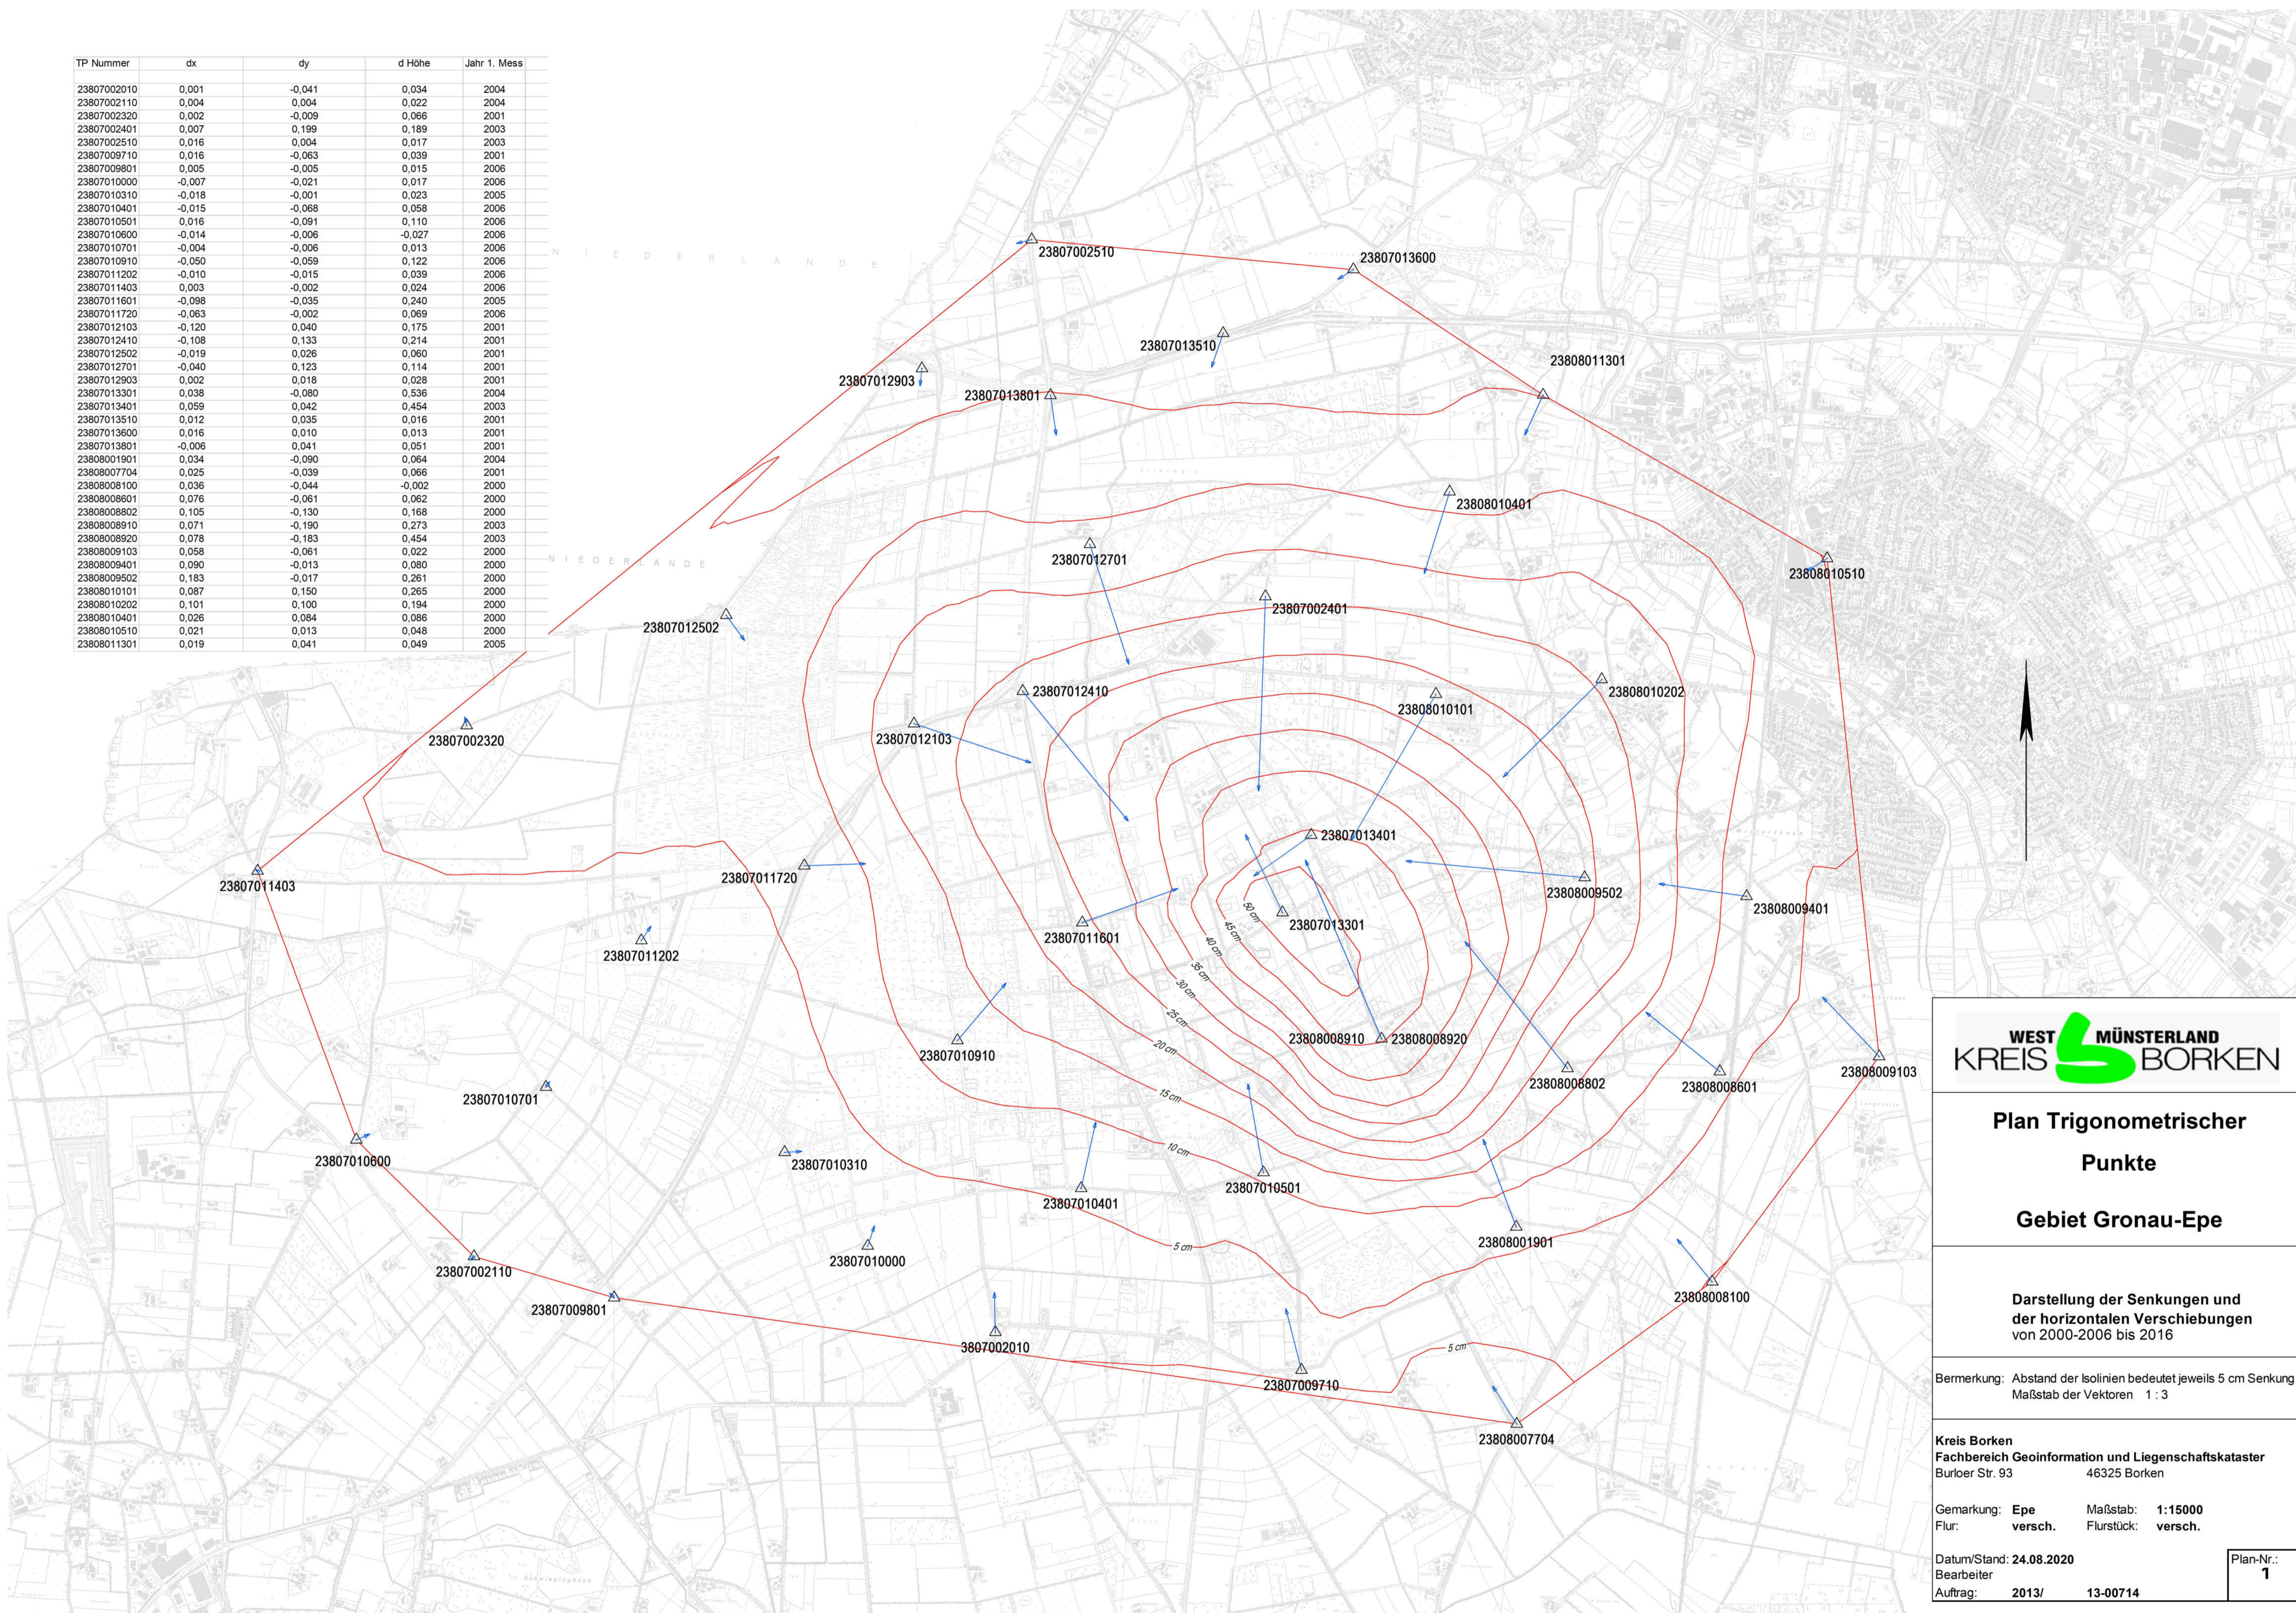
| TP Nummer | dx | dy | d Höhe | Jahr 1. Mess |
|---|---|---|---|---|
| 23807002010 | 0,001 | -0,041 | 0,034 | 2004 |
| 23807002110 | 0,004 | 0,004 | 0,022 | 2004 |
| 23807002320 | 0,002 | -0,009 | 0,066 | 2001 |
| 23807002401 | 0,007 | 0,199 | 0,189 | 2003 |
| 23807002510 | 0,016 | 0,004 | 0,017 | 2003 |
| 23807009710 | 0,016 | -0,063 | 0,039 | 2001 |
| 23807009801 | 0,005 | -0,005 | 0,015 | 2006 |
| 23807010000 | -0,007 | -0,021 | 0,017 | 2006 |
| 23807010310 | -0,018 | -0,001 | 0,023 | 2005 |
| 23807010401 | -0,015 | -0,068 | 0,058 | 2006 |
| 23807010501 | 0,016 | -0,091 | 0,110 | 2006 |
| 23807010600 | -0,014 | -0,006 | -0,027 | 2006 |
| 23807010701 | -0,004 | -0,006 | 0,013 | 2006 |
| 23807010910 | -0,050 | -0,059 | 0,122 | 2006 |
| 23807011202 | -0,010 | -0,015 | 0,039 | 2006 |
| 23807011403 | 0,003 | -0,002 | 0,024 | 2006 |
| 23807011601 | -0,098 | -0,035 | 0,240 | 2005 |
| 23807011720 | -0,063 | -0,002 | 0,069 | 2006 |
| 23807012103 | -0,120 | 0,040 | 0,175 | 2001 |
| 23807012410 | -0,108 | 0,133 | 0,214 | 2001 |
| 23807012502 | -0,019 | 0,026 | 0,060 | 2001 |
| 23807012701 | -0,040 | 0,123 | 0,114 | 2001 |
| 23807012903 | 0,002 | 0,018 | 0,028 | 2001 |
| 23807013301 | 0,038 | -0,080 | 0,536 | 2004 |
| 23807013401 | 0,059 | 0,042 | 0,454 | 2003 |
| 23807013510 | 0,012 | 0,035 | 0,016 | 2001 |
| 23807013600 | 0,016 | 0,010 | 0,013 | 2001 |
| 23807013801 | -0,006 | 0,041 | 0,051 | 2001 |
| 23808001901 | 0,034 | -0,090 | 0,064 | 2004 |
| 23808007704 | 0,025 | -0,039 | 0,066 | 2001 |
| 23808008100 | 0,036 | -0,044 | -0,002 | 2000 |
| 23808008601 | 0,076 | -0,061 | 0,062 | 2000 |
| 23808008802 | 0,105 | -0,130 | 0,168 | 2000 |
| 23808008910 | 0,071 | -0,190 | 0,273 | 2003 |
| 23808008920 | 0,078 | -0,183 | 0,454 | 2003 |
| 23808009103 | 0,058 | -0,061 | 0,022 | 2000 |
| 23808009401 | 0,090 | -0,013 | 0,080 | 2000 |
| 23808009502 | 0,183 | -0,017 | 0,261 | 2000 |
| 23808010101 | 0,087 | 0,150 | 0,265 | 2000 |
| 23808010202 | 0,101 | 0,100 | 0,194 | 2000 |
| 23808010401 | 0,026 | 0,084 | 0,086 | 2000 |
| 23808010510 | 0,021 | 0,013 | 0,048 | 2000 |
| 23808011301 | 0,019 | 0,041 | 0,049 | 2005 |

N I E D E R L A N D E

NIEDERLANDE

23807002510
23807013600
23807013510
23808011301
23807012903
23807013801
23808010401
23808010510
23807012701
23807002401
23807012502
23807012410
23808010202
23808010101
23807002320
23807012103
23807013401
23807011403
23807011720
23808009502
23808009401
23807013301
23807011601
23807011202
50 cm
45 cm
40 cm
35 cm
30 cm
25 cm
20 cm
15 cm
10 cm
5 cm
5 cm
23808008910
23808008920
23807010910
23808008802
23808008601
23808009103
23807010701
23807010600
23807010310
23807010401
23807010501
23808001901
23807010000
23807002110
23808008100
23807009801
3807002010
23807009710
23808007704

WEST MÜNSTERLAND
KREIS BORKEN

Plan Trigonometrischer Punkte

Gebiet Gronau-Epe

Darstellung der Senkungen und der horizontalen Verschiebungen von 2000-2006 bis 2016

Bermerkung: Abstand der Isolinien bedeutet jeweils 5 cm Senkung
Maßstab der Vektoren 1 : 3

Kreis Borken
Fachbereich Geoinformation und Liegenschaftskataster
Burloer Str. 93 46325 Borken

Gemarkung: Epe Maßstab: 1:15000
Flur: versch. Flurstück: versch.

Datum/Stand: 24.08.2020
Bearbeiter
Auftrag: 2013/ 13-00714
Plan-Nr.: 1